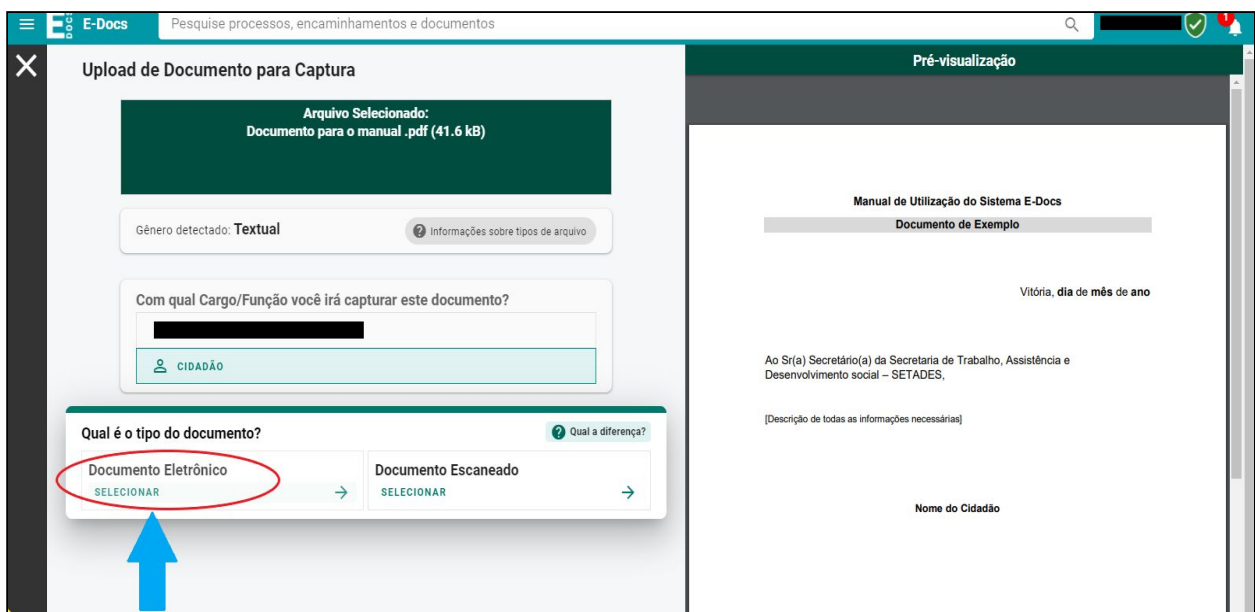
E-Docs

Pesquise processos, encaminhamentos e documentos

1

Upload de Documento para Captura

Arquivo Selecionado:
Documento para o manual .pdf (41.6 kB)

Gênero detectado: Textual

Informações sobre tipos de arquivo

Com qual Cargo/Função você irá capturar este documento?

CIDADÃO

Qual é o tipo do documento?

Qual a diferença?

Documento Eletrônico
SELECIONAR

Documento Escaneado
SELECIONAR

Pré-visualização

Manual de Utilização do Sistema E-Docs
Documento de Exemplo

Vitória, dia de mês de ano

Ao Sr(a) Secretário(a) da Secretaria de Trabalho, Assistência e Desenvolvimento social – SETADES,

[Descrição de todas as informações necessárias]

Nome do Cidadão